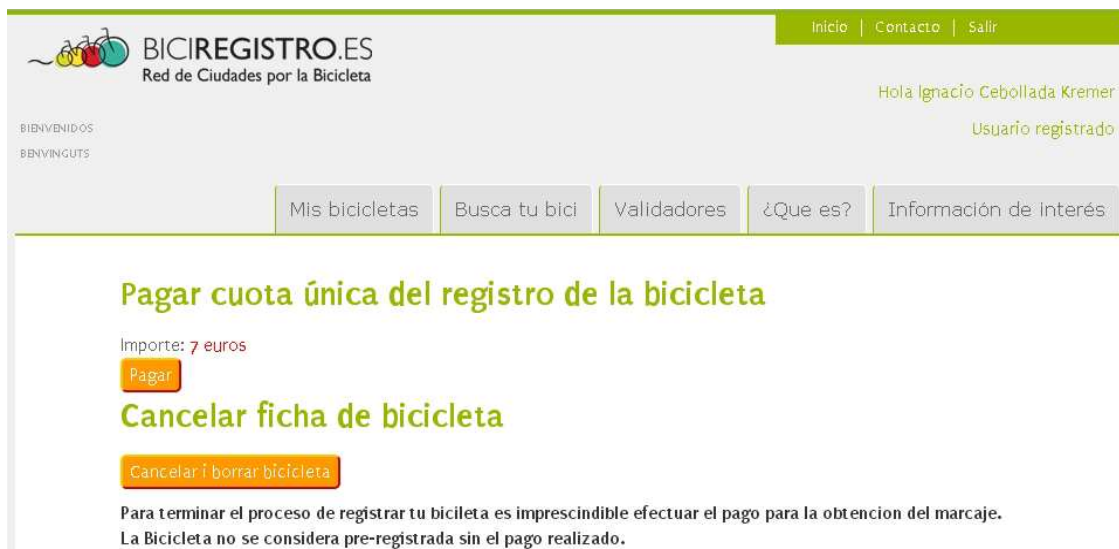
BICIREGISTRO.ES
Red de Ciudades por la Bicicleta

Inicio | Contacto | Salir

Hola Ignacio Cebollada Kremer

Usuario registrado

BIENVENIDOS
BENVINGUTS

Mis bicicletas | Busca tu bici | Validadores | ¿Que es? | Información de interés

Pagar cuota única del registro de la bicicleta

Importe: 7 euros

Pagar

Cancelar ficha de bicicleta

Cancelar i borrar bicicleta

Para terminar el proceso de registrar tu bicicleta es imprescindible efectuar el pago para la obtencion del marcaje.
La Bicicleta no se considera pre-registrada sin el pago realizado.